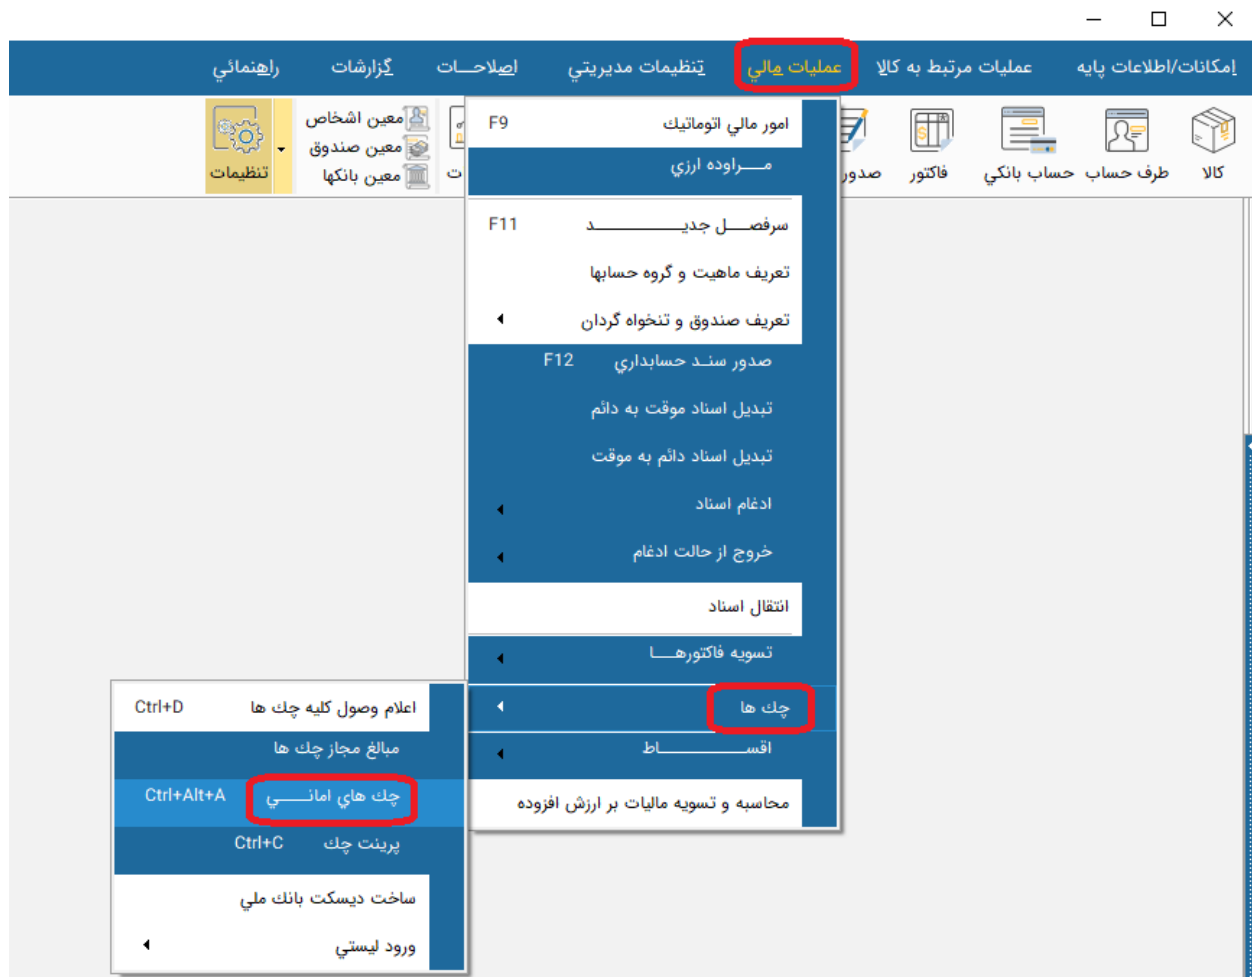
امكانات/اطلاعات پايه
عمليات مرتبط به كالا
عمليات مالي
تنظيمات مديريتي
اصلاحـــات
گزارشات
راهنمائي

كالا
طرف حساب
حساب بانكي
فاكتور
صدور
ات
معين اشخاص
معين صندوق
معين بانكها
تنظيمات

امور مالي اتوماتيك F9
مـــراوده ارزي
سرفصـــل جديــــــــد F11
تعريف ماهيت و گروه حسابها
تعريف صندوق و تنخواه گردان
صدور سنــد حسابداري F12
تبديل اسناد موقت به دائم
تبديل اسناد دائم به موقت
ادغام اسناد
خروج از حالت ادغام
انتقال اسناد
تسويه فاكتورهـــا
چك ها
اقســــــــاط
محاسبه و تسويه ماليات بر ارزش افزوده

اعلام وصول كليه چك ها Ctrl+D
مبالغ مجاز چك ها
چك هاي امانــــي Ctrl+Alt+A
پرينت چك Ctrl+C
ساخت ديسكت بانك ملي
ورود ليستي